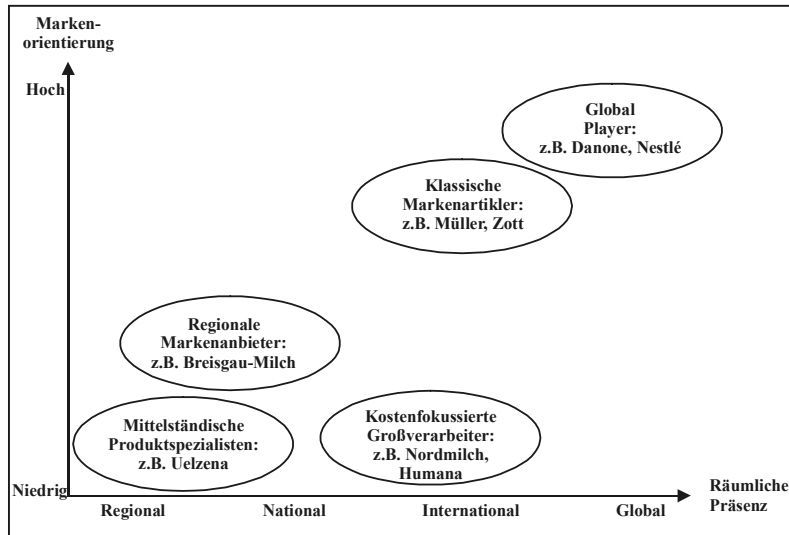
Marken-
orientierung

Hoch

Global Player: z.B. Danone, Nestlé

Klassische Markenartikler: z.B. Müller, Zott

Regionale Markenanbieter: z.B. Breisgau-Milch

Mittelständische Produktspezialisten: z.B. Uelzena

Kostenfokussierte Großverarbeiter: z.B. Nordmilch, Humana

Niedrig

Regional

National

International

Global

Räumliche Präsenz